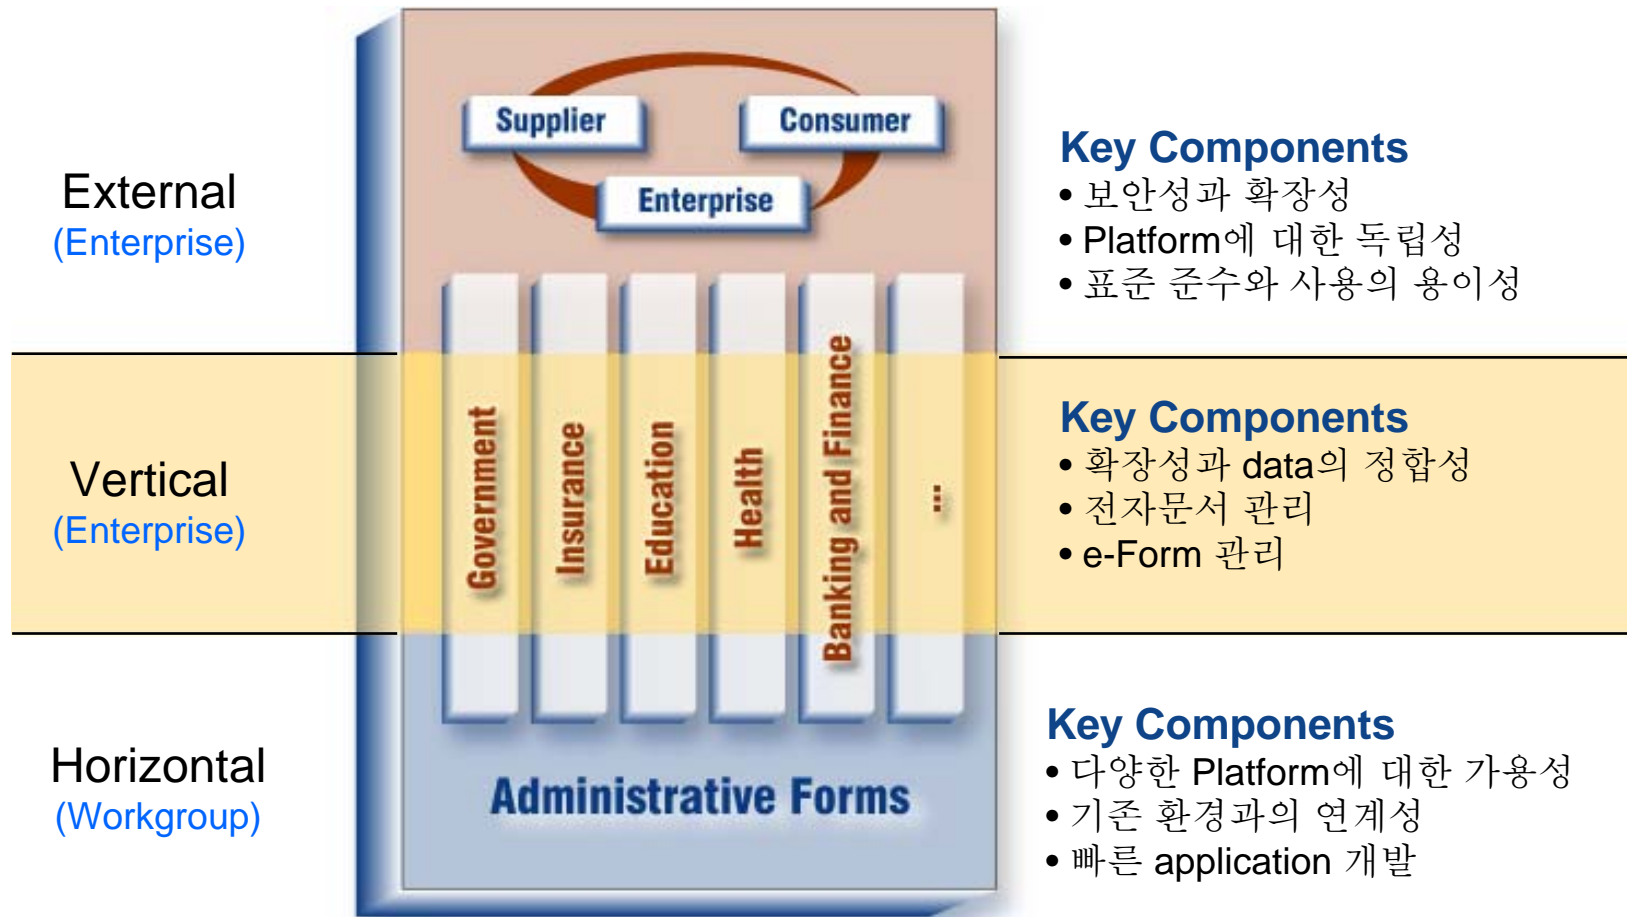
External
(Enterprise)

Supplier
Consumer
Enterprise

Key Components
• 보안성과 확장성
• Platform에 대한 독립성
• 표준 준수와 사용의 용이성

Vertical
(Enterprise)

Government
Insurance
Education
Health
Banking and Finance
...

Key Components
• 확장성과 data의 정합성
• 전자문서 관리
• e-Form 관리

Horizontal
(Workgroup)

Administrative Forms

Key Components
• 다양한 Platform에 대한 가용성
• 기존 환경과의 연계성
• 빠른 application 개발